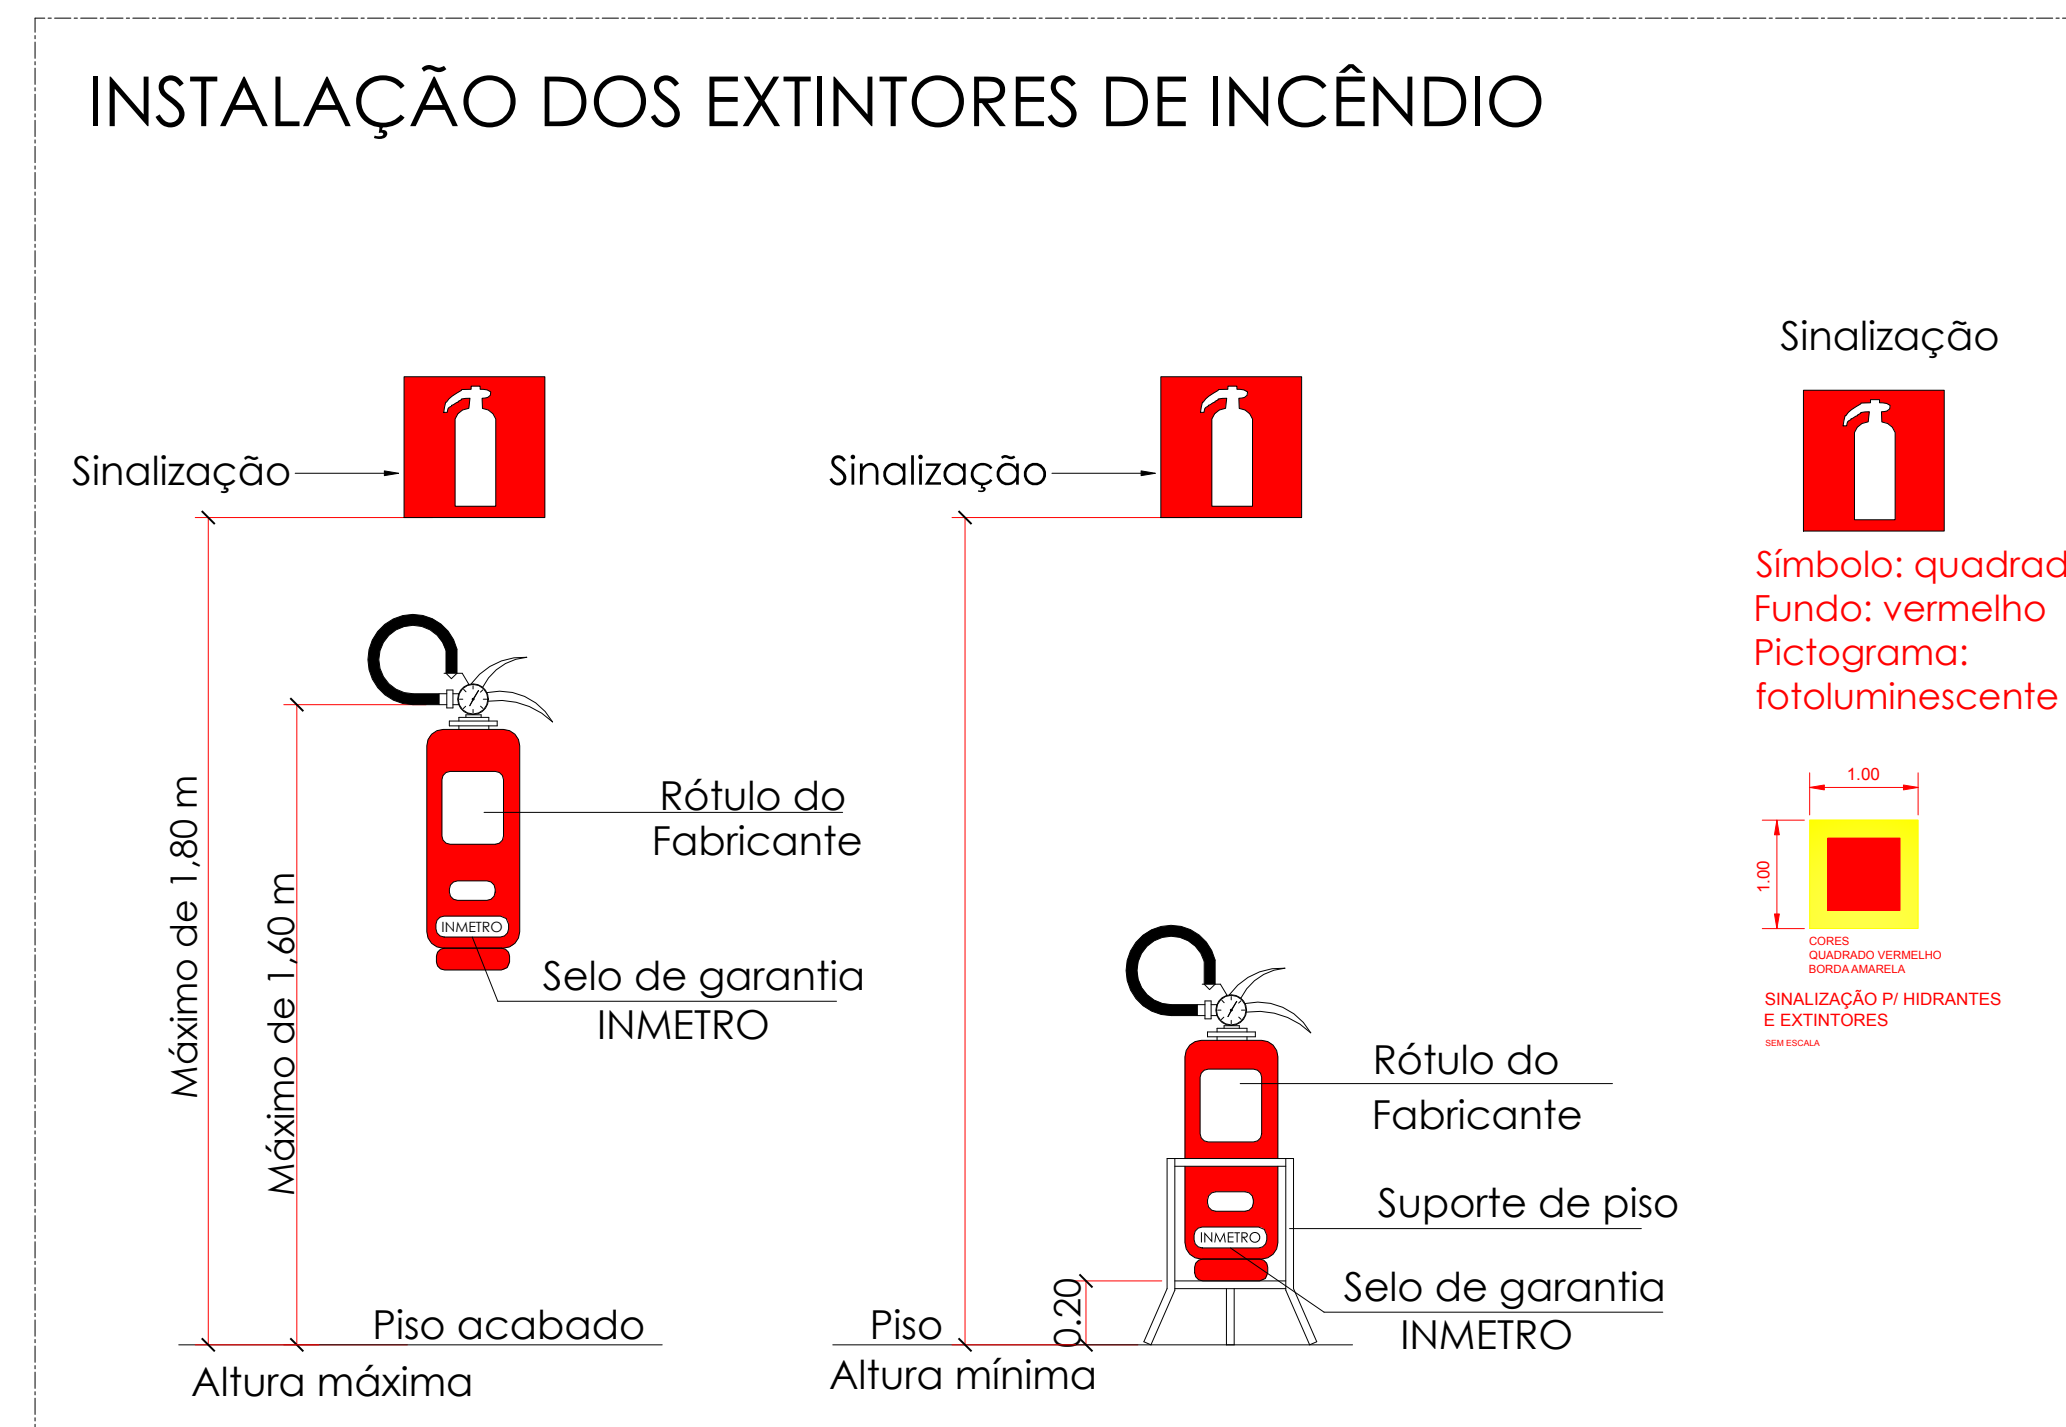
INSTALAÇÃO DOS EXTINTORES DE INCÊNDIO

Sinalização

Máximo de 1,80 m

Máximo de 1,60 m

Rótulo do Fabricante

INMETRO

Selo de garantia INMETRO

Piso acabado

Altura máxima

Sinalização

Rótulo do Fabricante

Suporte de piso

INMETRO

Selo de garantia INMETRO

0.20

Piso

Altura mínima

Sinalização

Símbolo: quadrad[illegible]
Fundo: vermelho
Pictograma:
fotoluminescente

1.00

1.00

CORES
QUADRADO VERMELHO
BORDA AMARELA

SINALIZAÇÃO P/ HIDRANTES
E EXTINTORES

SEM ESCALA